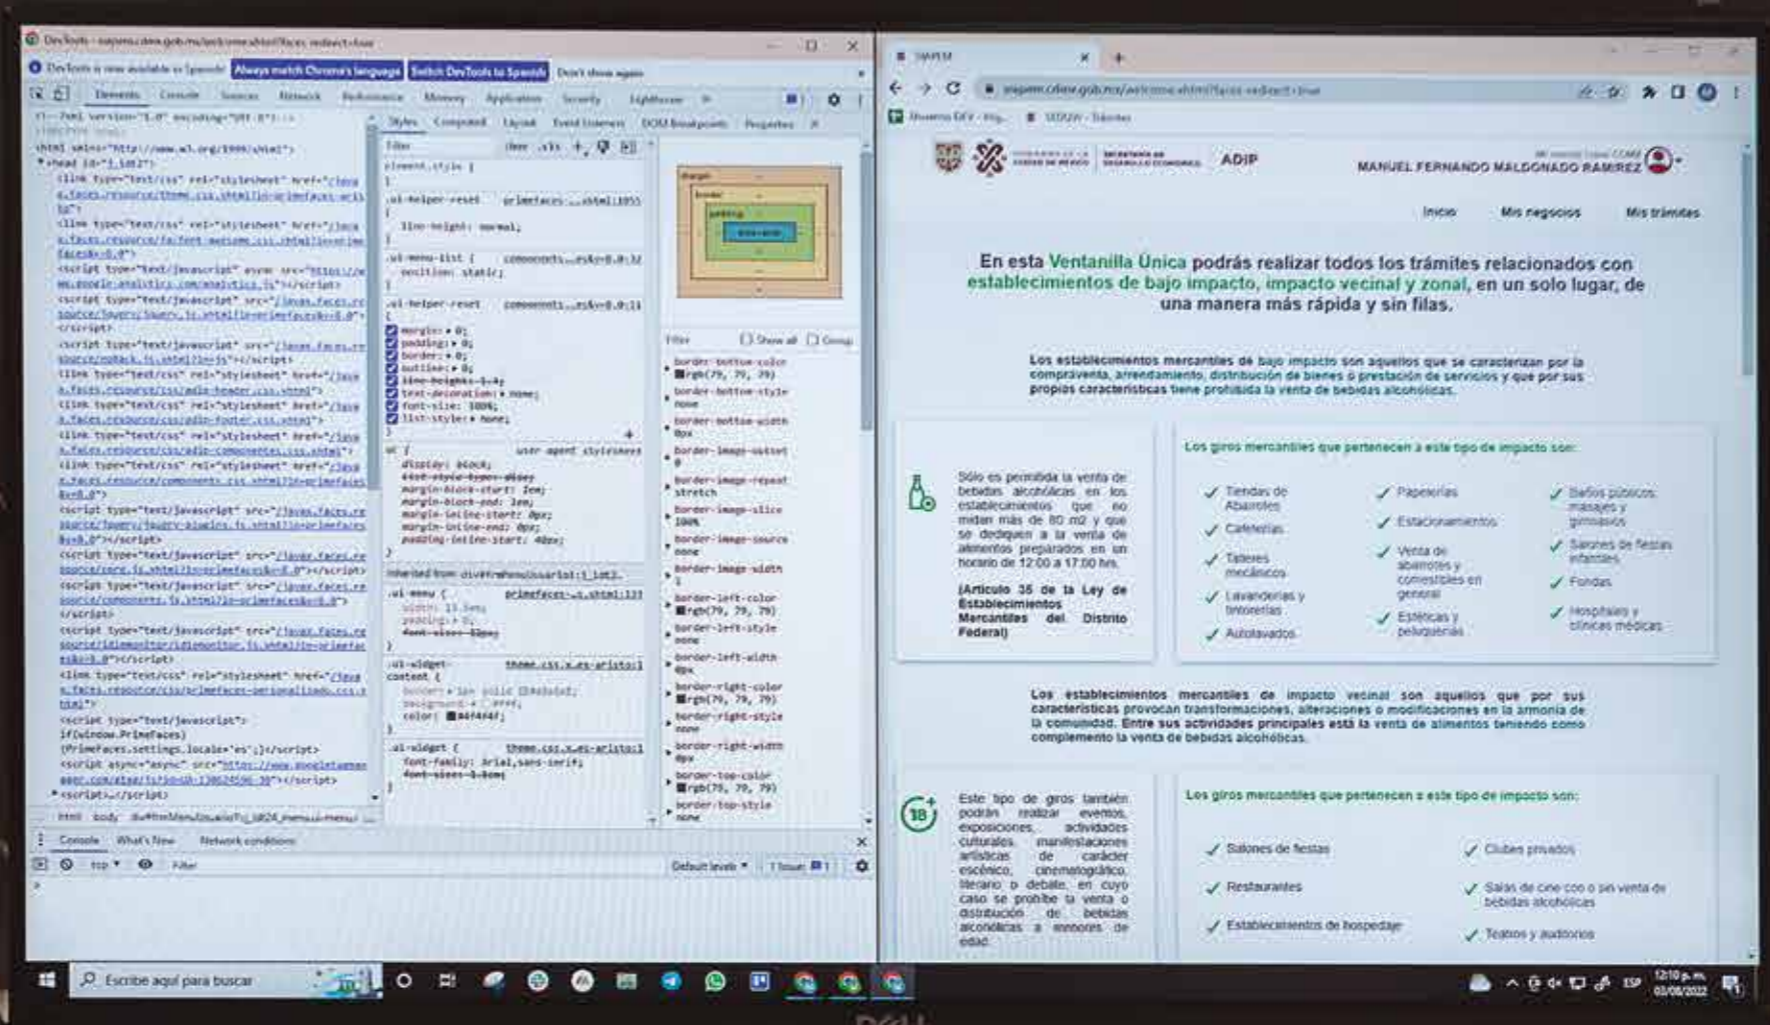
DevTools - siapem.cdmx.gob.mx/welcome.xhtml?faces-redirect=true

DevTools is now available in Spanish! Always match Chrome's language Switch DevTools to Spanish Don't show again

Elements Console Sources Network Performance Memory Application Security Lighthouse

Styles Computed Layout Event Listeners DOM Breakpoints Properties

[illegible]

SIAPEM

siapem.cdmx.gob.mx/welcome.xhtml?faces-redirect=true

ADIP

MANUEL FERNANDO MALDONADO RAMIREZ

Inicio Mis negocios Mis trámites

En esta Ventanilla Única podrás realizar todos los trámites relacionados con establecimientos de bajo impacto, impacto vecinal y zonal, en un solo lugar, de una manera más rápida y sin filas.

Los establecimientos mercantiles de bajo impacto son aquellos que se caracterizan por la compraventa, arrendamiento, distribución de bienes o prestación de servicios y que por sus propios características tiene prohibida la venta de bebidas alcohólicas.

Sólo es permitida la venta de bebidas alcohólicas en los establecimientos que no midan más de 80 m2 y que se dediquen a la venta de alimentos preparados en un horario de 12:00 a 17:00 hrs.

(Artículo 35 de la Ley de Establecimientos Mercantiles del Distrito Federal)

Los giros mercantiles que pertenecen a este tipo de impacto son:

Tiendas de Abarrotes
Cafeterías
Talleres mecánicos
Lavanderías y tintorerías
Autolavados
Papelerías
Estacionamientos
Venta de abarrotes y comestibles en general
Estéticas y peluquerías
Baños públicos, masajes y gimnasios
Salones de fiestas infantiles
Fondas
Hospitales y clínicas médicas

Los establecimientos mercantiles de impacto vecinal son aquellos que por sus características provocan transformaciones, alteraciones o modificaciones en la armonía de la comunidad. Entre sus actividades principales está la venta de alimentos teniendo como complemento la venta de bebidas alcohólicas.

Este tipo de giros también podrán realizar eventos, exposiciones, actividades culturales, manifestaciones artísticas de carácter escénico, cinematográfico, literario o debate, en cuyo caso se prohíbe la venta o distribución de bebidas alcohólicas a menores de edad.

Los giros mercantiles que pertenecen a este tipo de impacto son:

Salones de fiestas
Restaurantes
Establecimientos de hospedaje
Clubes privados
Salas de cine con o sin venta de bebidas alcohólicas
Teatros y auditorios

Console What's New Network conditions

Escribe aquí para buscar

12:10 p.m. 03/06/2022